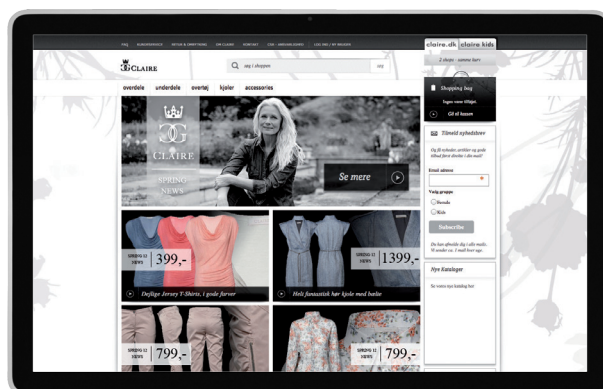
FAQ KUNDESERVICE RETUR & OMBYTNING OM CLAIRE KONTAKT CSR / ANSVARLIGHED LOG IND / MY BASKET

claire.dk claire kids

2 shops - samme kurv

CLAIRE

Søg i shoppen søg

overdele underdele overtøj kjoler accessories

Shopping bag

Ingen vare tilføjet

Gå til kassen

Tilmeld nyhedsbrev

Og få nyheder, artikler og gode tilbud først direkte i din mail!

Email adresse

Vælg gruppe

Damer

Kids

Subscribe

CG

CLAIRE

SPRING NEWS

Se mere

SPRING 12 NEWS

399,-

Dejlige Jersey T-Shirts, i gode farver

SPRING 12 NEWS

1399,-

Helt fantastisk bær kjole med bælte

Nye Kataloger

SPRING 12 NEWS

799,-

SPRING 12 NEWS

799,-